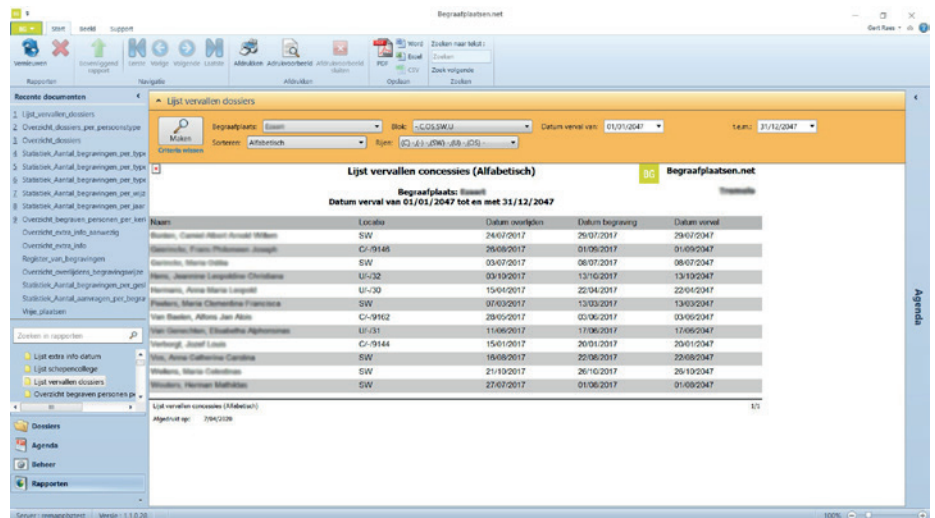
Begraafplaatsen.net

Start Beeld Support

Gert Raes

Vernieuwen Bovenliggend rapport Eerste Vorige Volgende Laatste Afdrukken Afdrukvoorbeeld Afdrukvoorbeeld sluiten PDF Word Excel CSV Zoeken naar tekst: Zoeken Zoek volgende

Rapporten Navigatie Afdrukken Opslaan Zoeken

Recente documenten

1 Lijst_vervallen_dossiers
2 Overzicht_dossiers_per_persoonstype
3 Overzicht_dossiers
4 Statistiek_Aantal_begravingen_per_type
5 Statistiek_Aantal_begravingen_per_type
6 Statistiek_Aantal_begravingen_per_type
7 Statistiek_Aantal_begravingen_per_wijze
8 Statistiek_Aantal_begravingen_per_jaar
9 Overzicht_begraven_personen_per_ken
Overzicht_extra_info_aanwezig
Overzicht_extra_info
Register_van_begravingen
Overzicht_overlijdens_begravingswijze
Statistiek_Aantal_begravingen_per_geslacht
Statistiek_Aantal_aanvragen_per_begra
Vrije_plaatsen

Zoeken in rapporten

Lijst extra info datum
Lijst schepencollege
Lijst vervallen dossiers
Overzicht begraven personen pe

Dossiers
Agenda
Beheer
Rapporten

Lijst vervallen dossiers

Maken
Criteria wissen

Begraafplaats: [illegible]
Sorteren: Alfabetisch
Blok: -,C,O,S,SW,U
Rijen: (C) -,(-) -,(SW) -,(U) -,(OS) -
Datum verval van: 01/01/2047
t.e.m.: 31/12/2047

Lijst vervallen concessies (Alfabetisch)

Begraafplaatsen.net

Begraafplaats: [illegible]
Datum verval van 01/01/2047 tot en met 31/12/2047

| Naam | Locatie | Datum overlijden | Datum begraving | Datum verval |
|---|---|---|---|---|
| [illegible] | SW | 24/07/2017 | 29/07/2017 | 29/07/2047 |
| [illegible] | C/-/9146 | 26/08/2017 | 01/09/2017 | 01/09/2047 |
| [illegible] | SW | 03/07/2017 | 08/07/2017 | 08/07/2047 |
| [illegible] | U/-/32 | 03/10/2017 | 13/10/2017 | 13/10/2047 |
| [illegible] | U/-/30 | 15/04/2017 | 22/04/2017 | 22/04/2047 |
| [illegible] | SW | 07/03/2017 | 13/03/2017 | 13/03/2047 |
| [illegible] | C/-/9162 | 28/05/2017 | 03/06/2017 | 03/06/2047 |
| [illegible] | U/-/31 | 11/06/2017 | 17/06/2017 | 17/06/2047 |
| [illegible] | C/-/9144 | 15/01/2017 | 20/01/2017 | 20/01/2047 |
| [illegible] | SW | 16/08/2017 | 22/08/2017 | 22/08/2047 |
| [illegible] | SW | 21/10/2017 | 26/10/2017 | 26/10/2047 |
| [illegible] | SW | 27/07/2017 | 01/08/2017 | 01/08/2047 |

Lijst vervallen concessies (Alfabetisch) 1/1
Afgedrukt op: 7/04/2020

Agenda

Server: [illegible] Versie: 1.1.0.20
100%